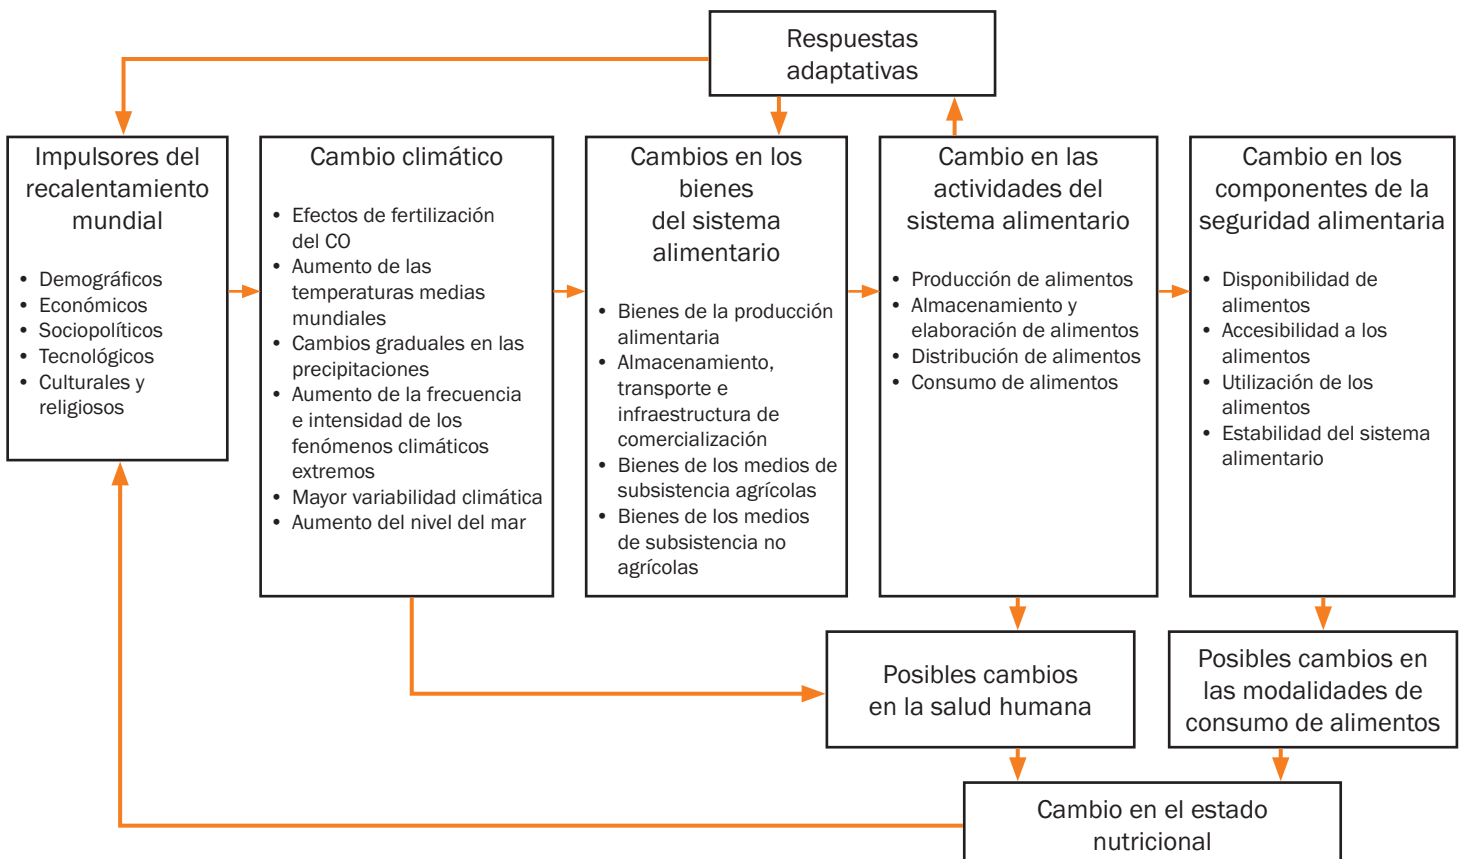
Respuestas adaptativas

Impulsores del recalentamiento mundial

- Demográficos
- Económicos
- Sociopolíticos
- Tecnológicos
- Culturales y religiosos

Cambio climático

- Efectos de fertilización del CO
- Aumento de las temperaturas medias mundiales
- Cambios graduales en las precipitaciones
- Aumento de la frecuencia e intensidad de los fenómenos climáticos extremos
- Mayor variabilidad climática
- Aumento del nivel del mar

Cambios en los bienes del sistema alimentario

- Bienes de la producción alimentaria
- Almacenamiento, transporte e infraestructura de comercialización
- Bienes de los medios de subsistencia agrícolas
- Bienes de los medios de subsistencia no agrícolas

Cambio en las actividades del sistema alimentario

- Producción de alimentos
- Almacenamiento y elaboración de alimentos
- Distribución de alimentos
- Consumo de alimentos

Cambio en los componentes de la seguridad alimentaria

- Disponibilidad de alimentos
- Accesibilidad a los alimentos
- Utilización de los alimentos
- Estabilidad del sistema alimentario

Posibles cambios en la salud humana

Posibles cambios en las modalidades de consumo de alimentos

Cambio en el estado nutricional